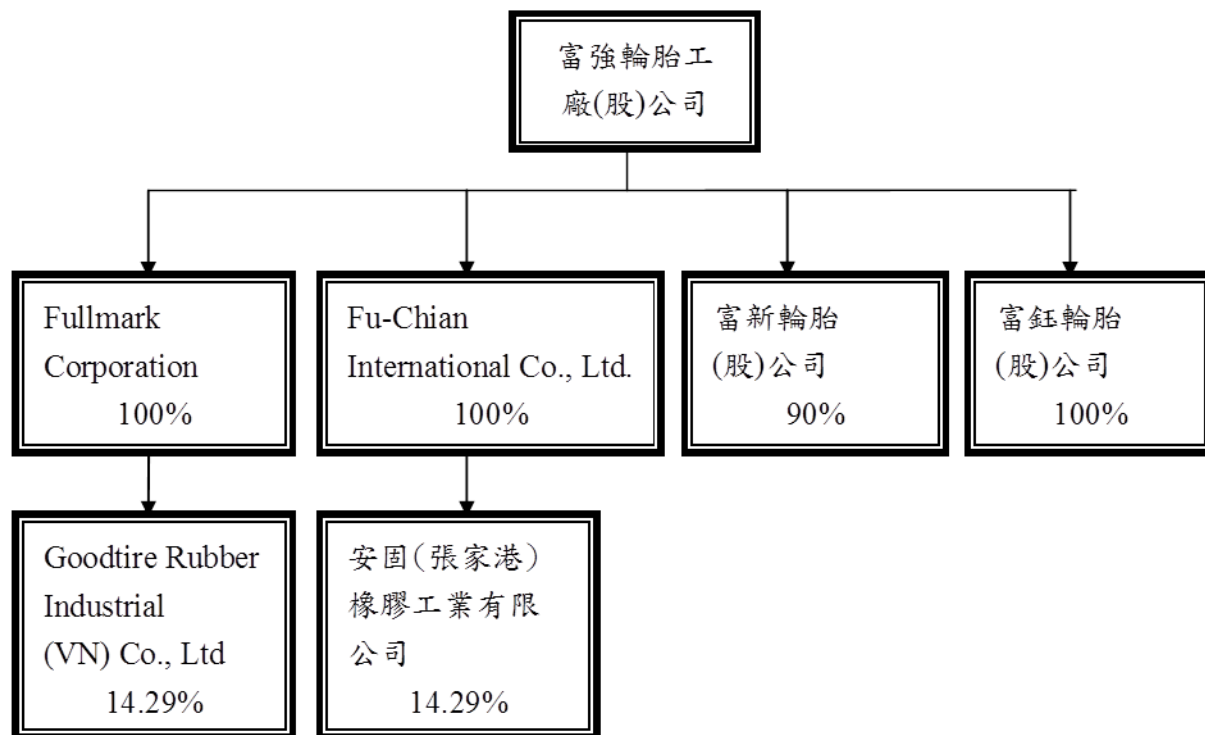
富強輪胎工廠(股)公司

Fullmark Corporation
100%

Fu-Chian International Co., Ltd.
100%

富新輪胎(股)公司
90%

富鈺輪胎(股)公司
100%

Goodtire Rubber Industrial (VN) Co., Ltd
14.29%

安固(張家港)橡膠工業有限公司
14.29%